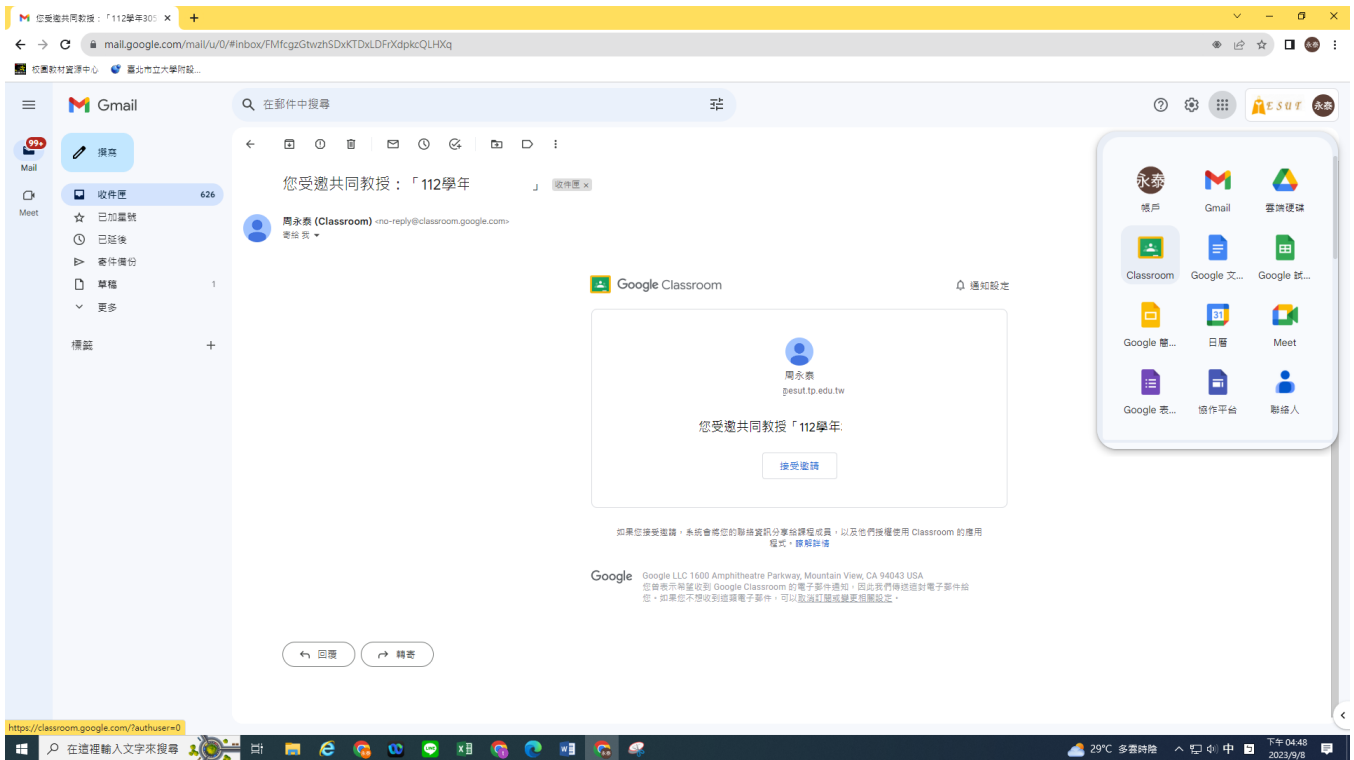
您受邀共同教授：「112學年30 ×

mail.google.com/mail/u/0/#inbox/FMfcgzGtwzhSDxKTDxLDFrXdpkcQLHXq

校園教材資源中心　臺北市立大學附設...

Gmail

在郵件中搜尋

ESUT 永泰

99+
Mail

Meet

撰寫

收件匣 626
已加星號
已延後
寄件備份
草稿 1
更多

標籤 +

您受邀共同教授：「112學年 」 收件匣 ×

周永泰 (Classroom) <no-reply@classroom.google.com>
寄給 我

Google Classroom　通知設定

周永泰
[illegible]esut.tp.edu.tw

您受邀共同教授「112學年

接受邀請

如果您接受邀請，系統會將您的聯絡資訊分享給課程成員，以及他們授權使用 Classroom 的應用程式。瞭解詳情

Google　Google LLC 1600 Amphitheatre Parkway, Mountain View, CA 94043 USA
您曾表示希望收到 Google Classroom 的電子郵件通知，因此我們傳送這封電子郵件給您。如果您不想收到這類電子郵件，可以取消訂閱或變更相關設定。

回覆　轉寄

永泰
帳戶　Gmail　雲端硬碟
Classroom　Google 文...　Google 試...
Google 簡...　日曆　Meet
Google 表...　協作平台　聯絡人

https://classroom.google.com/?authuser=0

在這裡輸入文字來搜尋

29°C 多雲時陰　中　下午 04:48　2023/9/8